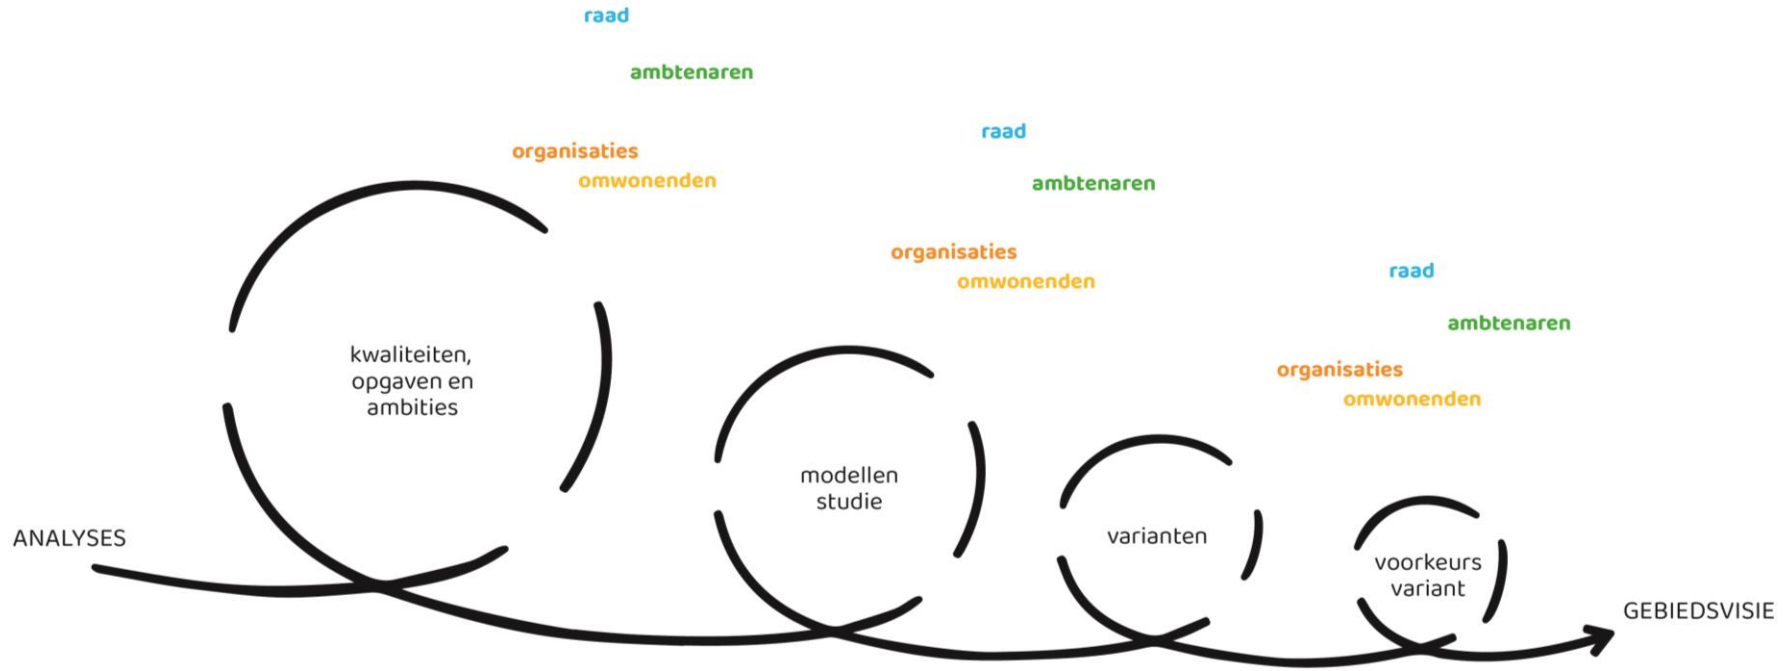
raad

ambtenaren

organisaties
omwonenden

raad

ambtenaren

organisaties
omwonenden

raad

ambtenaren

organisaties
omwonenden

kwaliteiten, opgaven en ambities

modellen studie

varianten

voorkeurs variant

ANALYSES

GEBIEDSVISIE